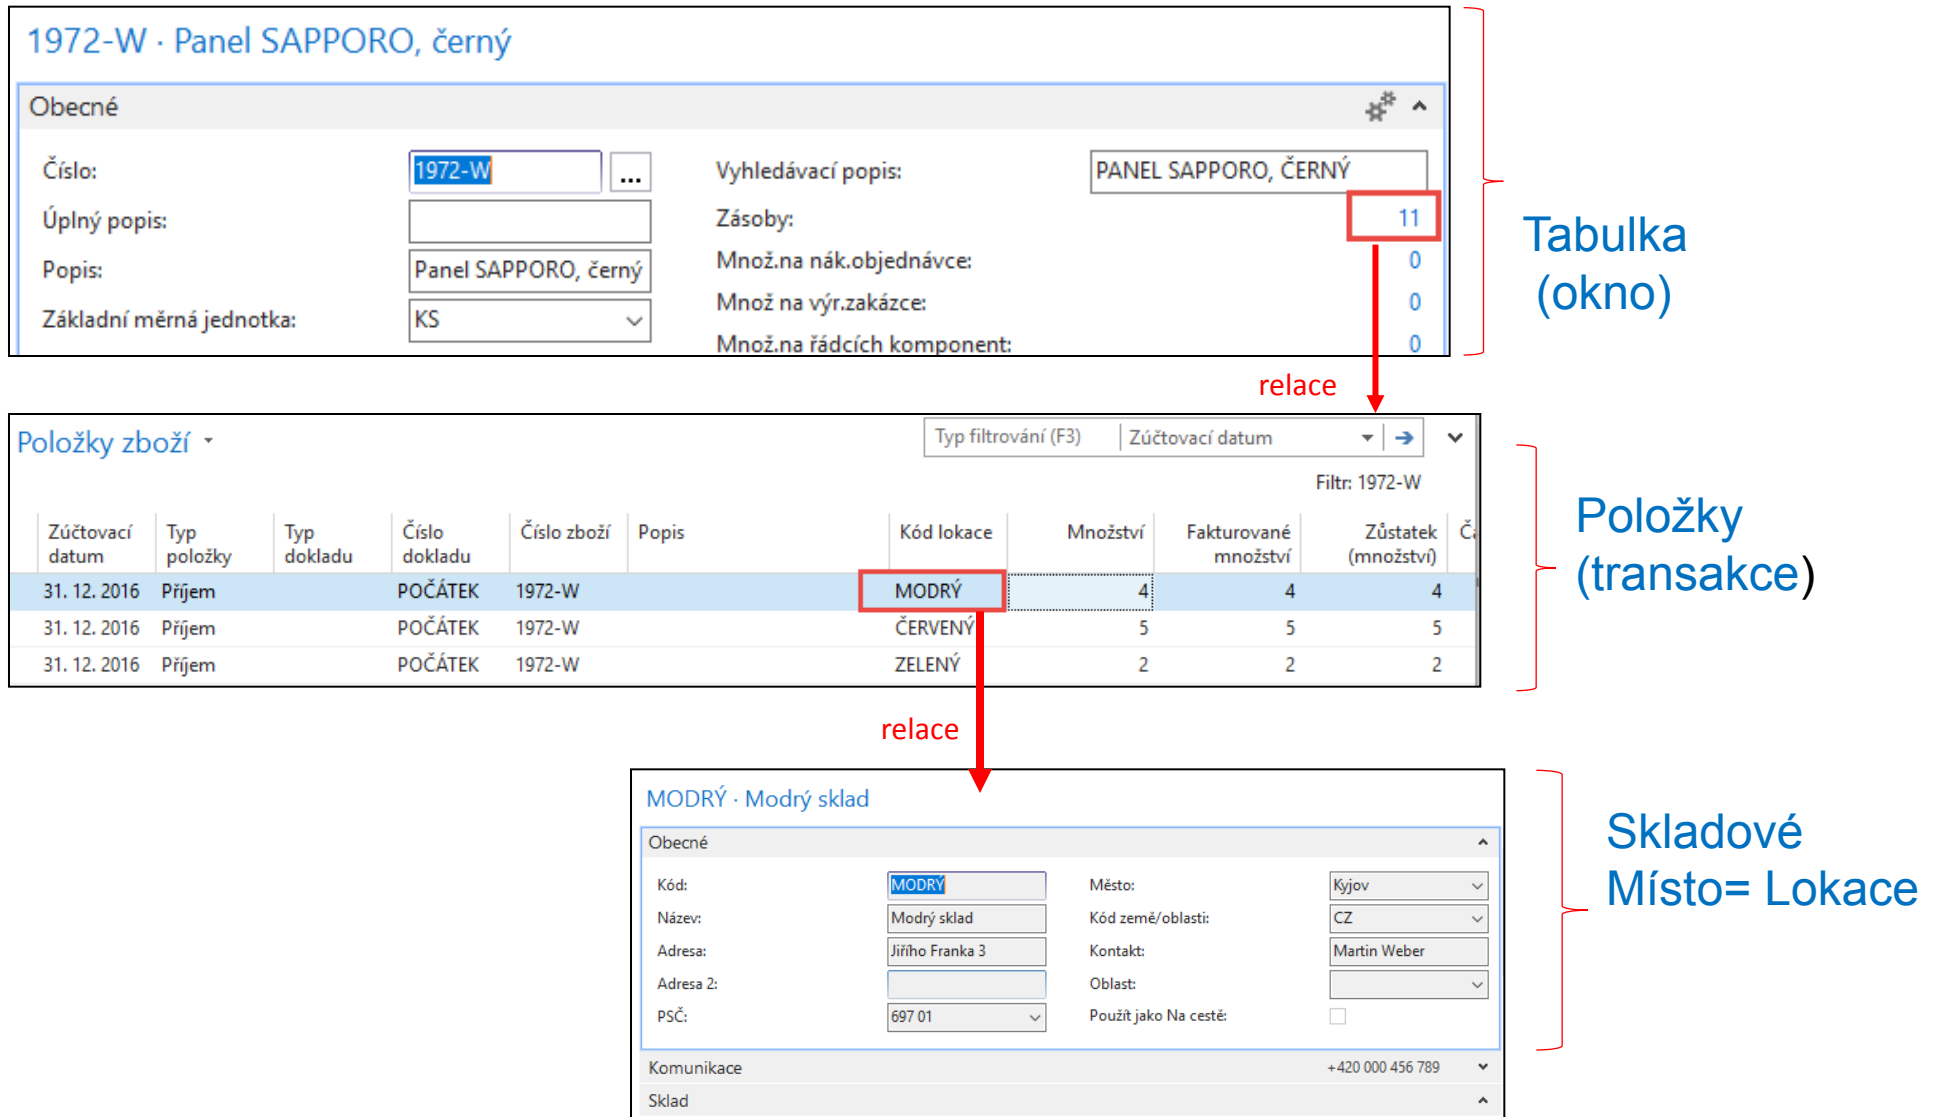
1972-W · Panel SAPPORO, černý

Obecné

Číslo: 1972-W ...

Úplný popis:

Popis: Panel SAPPORO, černý

Základní měrná jednotka: KS

Vyhledávací popis: PANEL SAPPORO, ČERNÝ

Zásoby: 11

Množ.na nák.objednávce: 0

Množ na výr.zakázce: 0

Množ.na řádcích komponent: 0

Tabulka (okno)

relace

Položky zboží

Typ filtrování (F3) | Zúčtovací datum

Filtr: 1972-W

| Zúčtovací datum | Typ položky | Typ dokladu | Číslo dokladu | Číslo zboží | Popis | Kód lokace | Množství | Fakturované množství | Zůstatek (množství) | Č |
|---|---|---|---|---|---|---|---|---|---|---|
| 31. 12. 2016 | Příjem | | POČÁTEK | 1972-W | | MODRÝ | 4 | 4 | 4 | |
| 31. 12. 2016 | Příjem | | POČÁTEK | 1972-W | | ČERVENÝ | 5 | 5 | 5 | |
| 31. 12. 2016 | Příjem | | POČÁTEK | 1972-W | | ZELENÝ | 2 | 2 | 2 | |

Položky (transakce)

relace

MODRÝ · Modrý sklad

Obecné

Kód: MODRÝ

Název: Modrý sklad

Adresa: Jiřího Franka 3

Adresa 2:

PSČ: 697 01

Město: Kyjov

Kód země/oblasti: CZ

Kontakt: Martin Weber

Oblast:

Použít jako Na cestě:

Komunikace +420 000 456 789

Sklad

Skladové Místo= Lokace